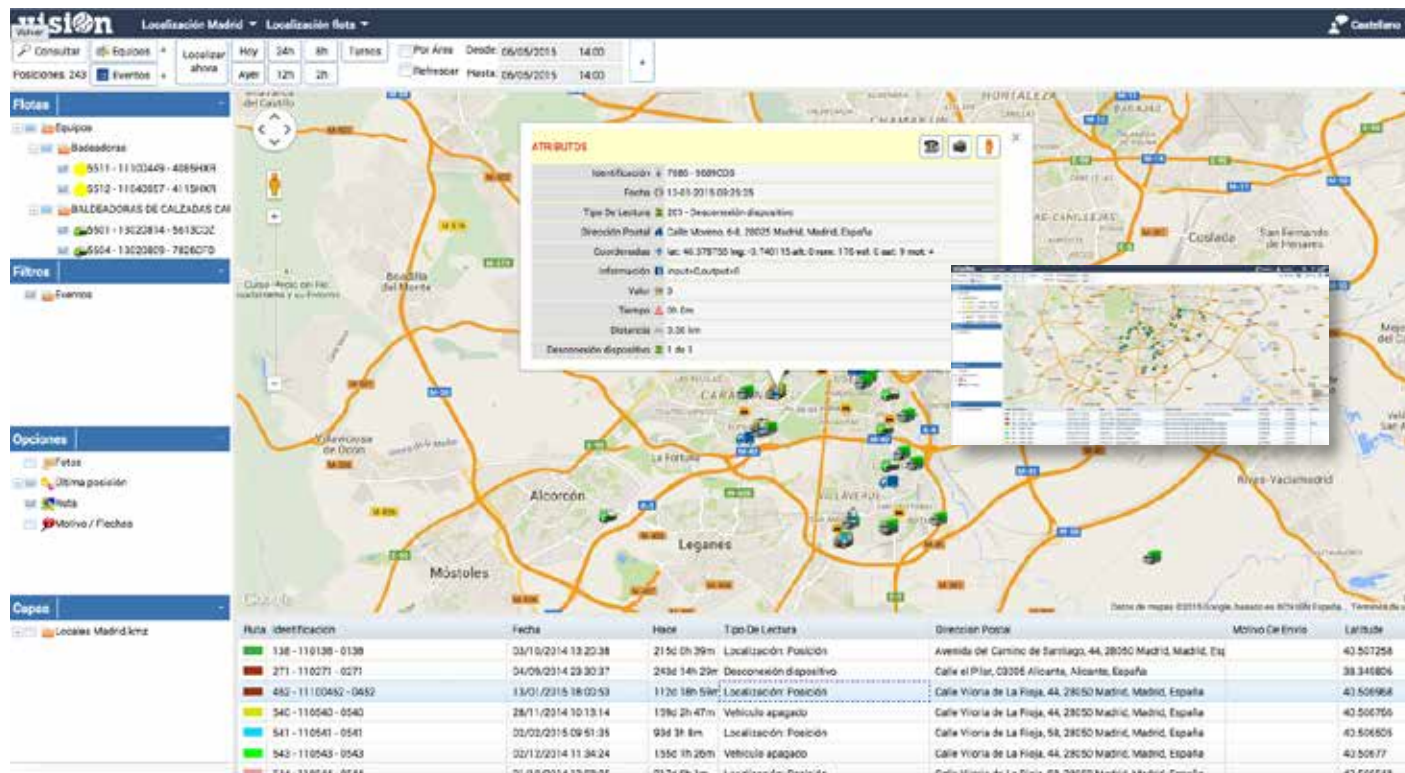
vision Volver Localización Madrid ▾ Localización flota ▾ Castellano

Consultar Equipos Posiciones: 243 Eventos Localizar ahora Hoy 24h 8h Turnos Ayer 12h 2h Por Área Refrescar Desde: 06/05/2015 14:00 Hasta: 06/05/2015 14:00

Flotas
Equipos
Baldeadoras
5511 - 11103449 - 4065HKR
5512 - 11040657 - 4115HKR
BALDEADORAS DE CALZADAS CA
5501 - 13022814 - 5613CJZ
5504 - 13020809 - 7826DTD

Filtros
Eventos

Opciones
Fotos
Última posición
Ruta
Motivo / Flechas

Capas
Locales Madrid.kmz

ATRIBUTOS
Identificación: 7080 - 5689CDS
Fecha: 13-01-2015 09:25:25
Tipo De Lectura: 203 - Desconexión dispositivo
Dirección Postal: Calle Moreno, 6-8, 28025 Madrid, Madrid, España
Coordenadas: lat: 40.378750 lng: -3.740115 alt: 0 rum: 176 vel: 0 sat: 9 mot: +
Información: inout=0,output=0
Valor: 3
Tiempo: 0h 0m
Distancia: 3.36 km
Desconexión dispositivo: 1 de 1

Alcorcón Leganés Móstoles Coslada San Fernando de Henares Rivas-Vaciamadrid Boadilla del Monte La Fortuna Carabanchel Villaverde Hortaleza Canillejas

Google Datos de mapas ©2015 Google, basado en BCN IGN España Términos de uso

| Ruta | Identificación | Fecha | Hace | Tipo De Lectura | Dirección Postal | Motivo De Envío | Latitude |
|---|---|---|---|---|---|---|---|
| | 138 - 110138 - 0138 | 03/10/2014 13:20:38 | 215d 0h 39m | Localización: Posición | Avenida del Camino de Santiago, 44, 28050 Madrid, Madrid, Es | | 40.507258 |
| | 271 - 110271 - 0271 | 04/09/2014 23:30:37 | 243d 14h 29m | Desconexión dispositivo | Calle el Pilar, 03005 Alicante, Alicante, España | | 38.346806 |
| | 462 - 11100462 - 0462 | 13/01/2015 18:00:53 | 112d 18h 59m | Localización: Posición | Calle Viloria de La Rioja, 44, 28050 Madrid, Madrid, España | | 40.506968 |
| | 540 - 110540 - 0540 | 28/11/2014 10:13:14 | 159d 2h 47m | Vehículo apagado | Calle Viloria de La Rioja, 44, 28050 Madrid, Madrid, España | | 40.506766 |
| | 541 - 110541 - 0541 | 02/02/2015 09:51:35 | 93d 3h 8m | Localización: Posición | Calle Viloria de La Rioja, 58, 28050 Madrid, Madrid, España | | 40.506505 |
| | 543 - 110543 - 0543 | 02/12/2014 11:34:24 | 155d 1h 26m | Vehículo apagado | Calle Viloria de La Rioja, 44, 28050 Madrid, Madrid, España | | 40.50677 |